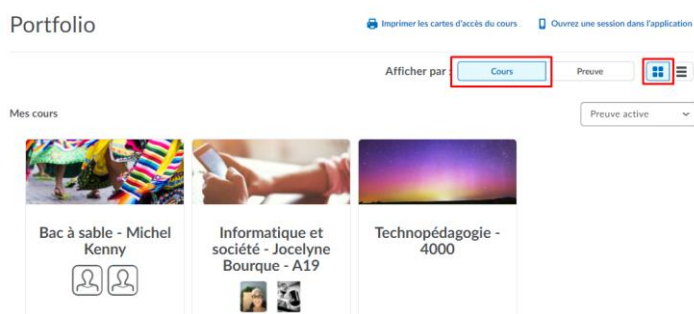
Portfolio

Imprimer les cartes d'accès du cours

Ouvrez une session dans l'application

Afficher par : Cours Preuve

Mes cours

Preuve active

Bac à sable - Michel Kenny

Informatique et société - Jocelyne Bourque - A19

Technopédagogie - 4000